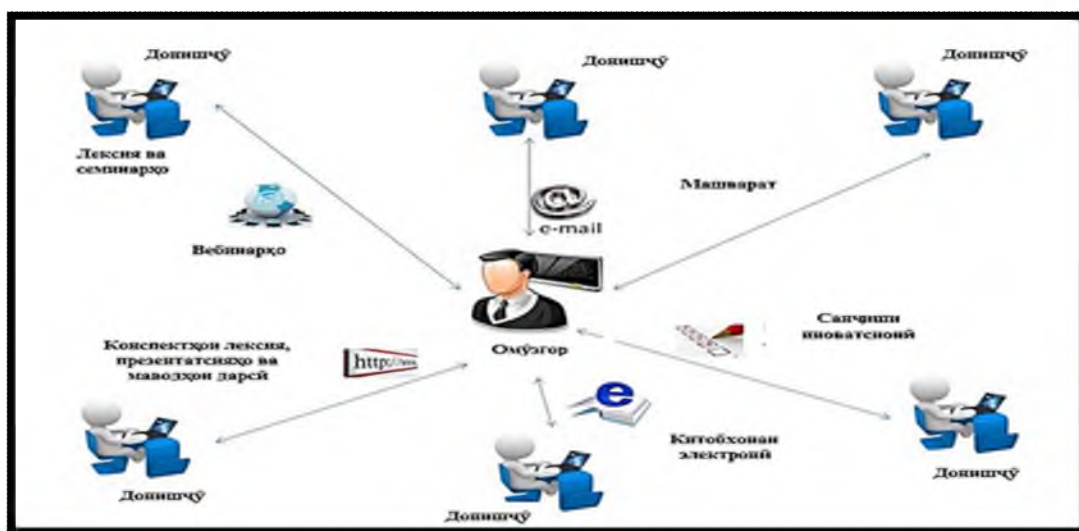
Донишҷӯ

Донишҷӯ

Донишҷӯ

Лексия ва семинарҳо

Машварат

e-mail

Вебинарҳо

Санҷиши инноватсионӣ

Конспектҳои лексия, презентатсияҳо ва маводҳои дарсӣ

http://www.

Омӯзгор

Китобхонаи электронӣ

Донишҷӯ

Донишҷӯ

Донишҷӯ